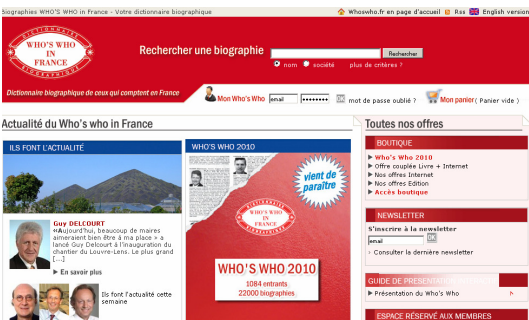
Biographies WHO'S WHO in France - Votre dictionnaire biographique

Whoswho.fr en page d'accueil Rss English version

WHO'S WHO IN FRANCE

Rechercher une biographie

Rechercher

nom société plus de critères ?

Dictionnaire biographique de ceux qui comptent en France

Mon Who's Who email •••••••• mot de passe oublié ? Mon panier ( Panier vide )

Actualité du Who's who in France

ILS FONT L'ACTUALITÉ

Guy DELCOURT
«Aujourd'hui, beaucoup de maires aimeraient bien être à ma place » a lancé Guy Delcourt à l'inauguration du chantier du Louvre-Lens. Le plus grand [...]

▶ En savoir plus

Ils font l'actualité cette semaine

WHO'S WHO 2010

vient de paraître

WHO'S WHO IN FRANCE

WHO'S WHO 2010
1084 entrants
22000 biographies

Toutes nos offres

BOUTIQUE
▶ Who's Who 2010
▶ Offre couplée Livre + Internet
▶ Nos offres Internet
▶ Nos offres Edition
▶ Accès boutique

NEWSLETTER
S'inscrire à la newsletter
email
▶ Consulter la dernière newsletter

GUIDE DE PRÉSENTATION
▶ Présentation du Who's Who

ESPACE RÉSERVÉ AUX MEMBRES